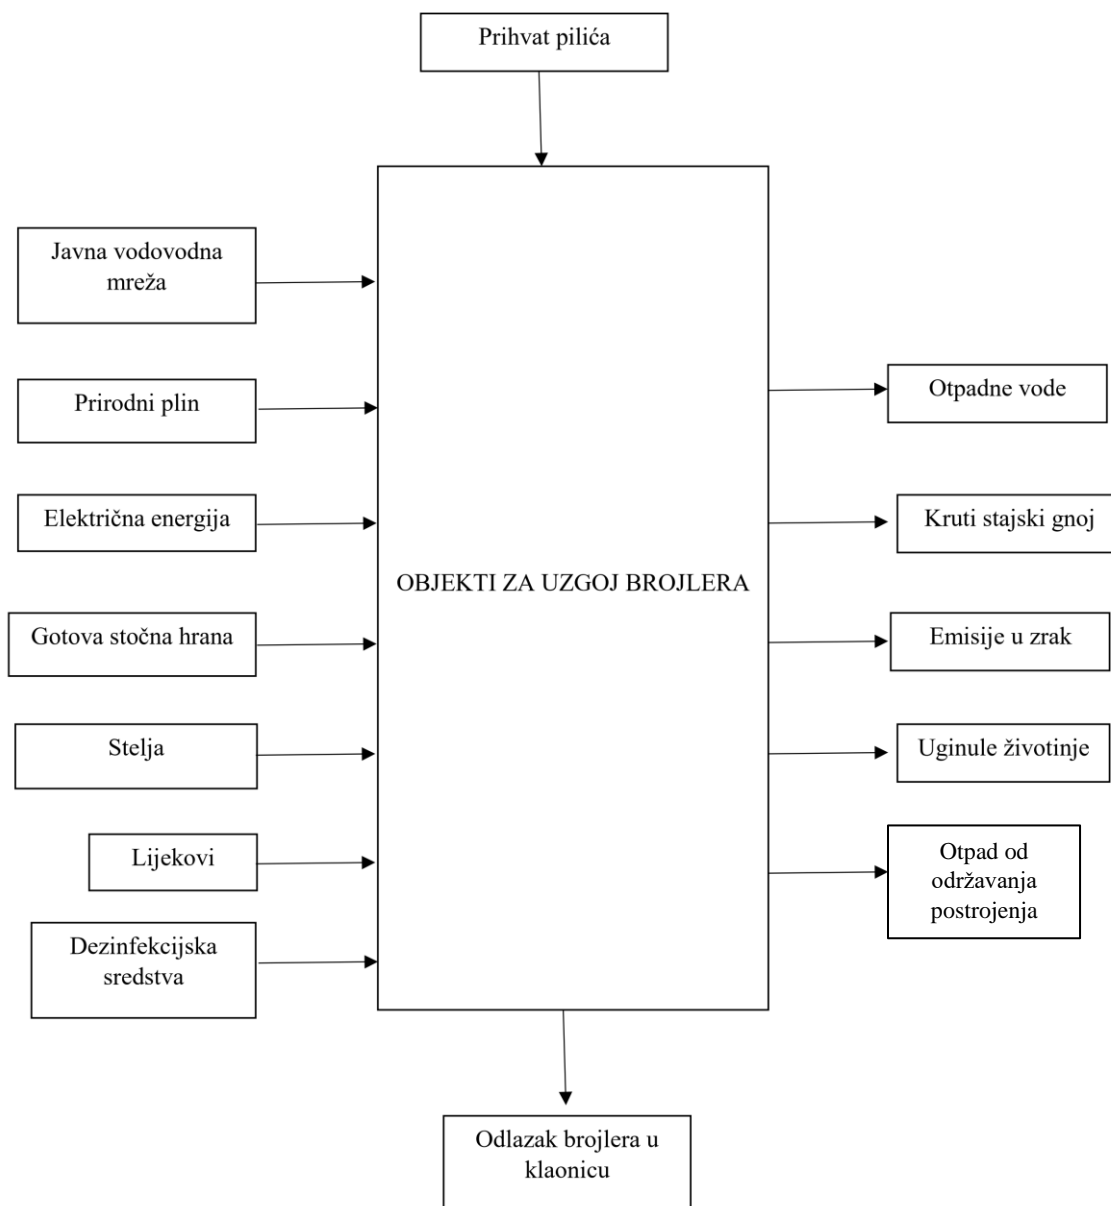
Prihvat pilića

Javna vodovodna mreža

Prirodni plin

Električna energija

Gotova stočna hrana

Stelja

Lijekovi

Dezinfekcijska sredstva

OBJEKTI ZA UZGOJ BROJLERA

Otpadne vode

Kruti stajski gnoj

Emisije u zrak

Uginule životinje

Otpad od održavanja postrojenja

Odlazak brojlera u klaonicu